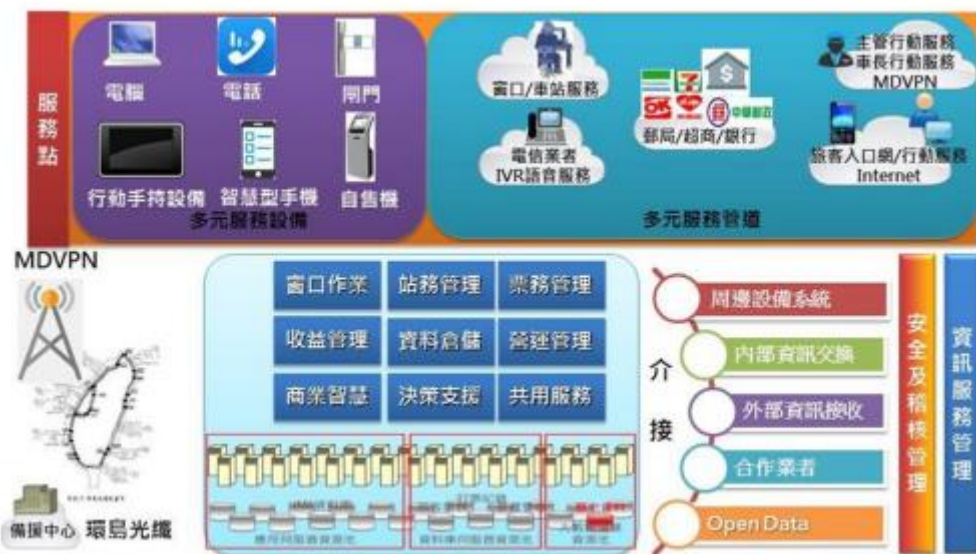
服務點

電腦
電話
閘門
行動手持設備
智慧型手機
自售機
多元服務設備

窗口/車站服務
電信業者 IVR語音服務
郵局/超商/銀行
主管行動服務 車長行動服務 MDVPN
旅客入口網/行動服務 Internet
多元服務管道

MDVPN
備援中心
環島光纖

窗口作業
站務管理
票務管理
收益管理
資料倉儲
營運管理
商業智慧
決策支援
共用服務

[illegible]

介接
周邊設備系統
內部資訊交換
外部資訊擷收
合作業者
Open Data

安全及稽核管理
資訊服務管理